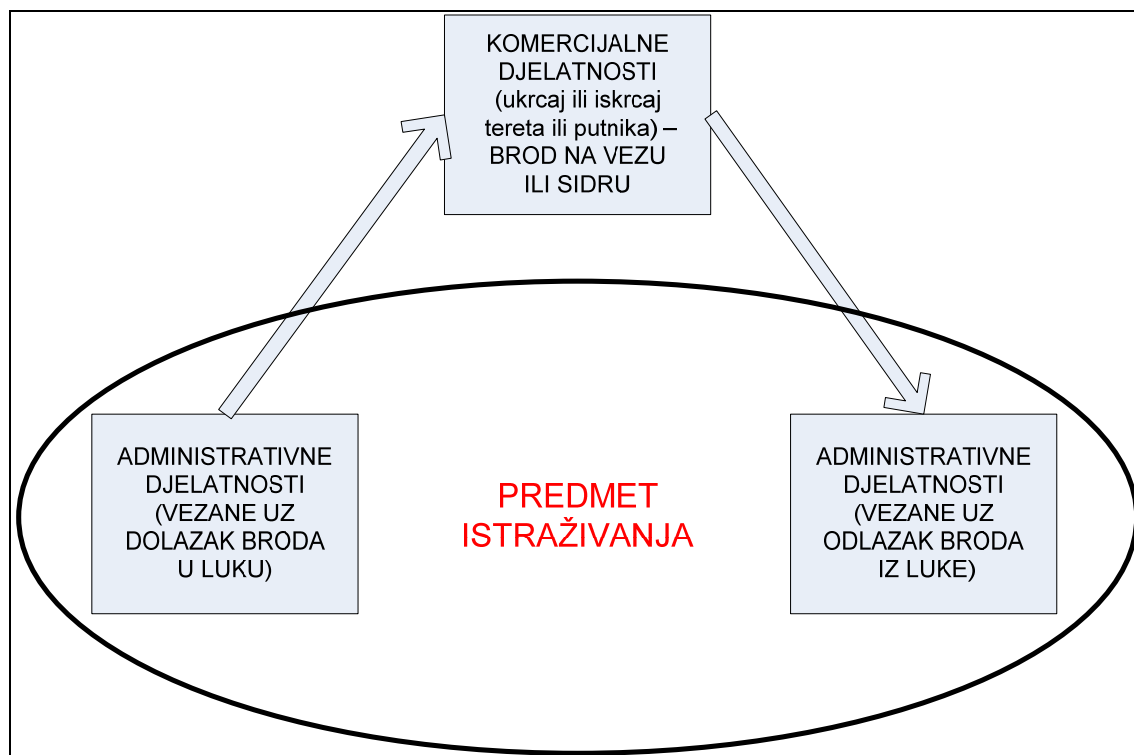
KOMERCIJALNE DJELATNOSTI (ukrcaj ili iskrcaj tereta ili putnika) – BROD NA VEZU ILI SIDRU

ADMINISTRATIVNE DJELATNOSTI (VEZANE UZ DOLAZAK BRODA U LUKU)

PREDMET ISTRAŽIVANJA

ADMINISTRATIVNE DJELATNOSTI (VEZANE UZ ODLAZAK BRODA IZ LUKE)